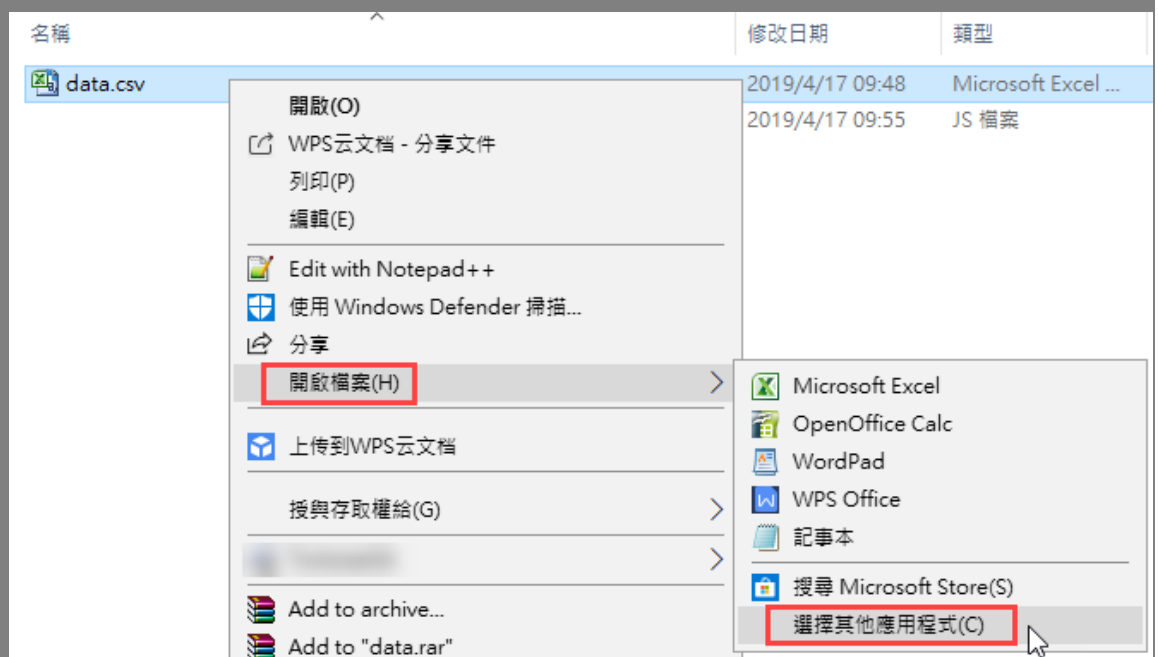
名稱

修改日期

類型

data.csv

2019/4/17 09:48

Microsoft Excel ...

2019/4/17 09:55

JS 檔案

開啟(O)

WPS云文档 - 分享文件

列印(P)

編輯(E)

Edit with Notepad++

使用 Windows Defender 掃描...

分享

開啟檔案(H)

上传到WPS云文档

授與存取權給(G)

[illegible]

Add to archive...

Add to "data.rar"

Microsoft Excel

OpenOffice Calc

WordPad

WPS Office

記事本

搜尋 Microsoft Store(S)

選擇其他應用程式(C)